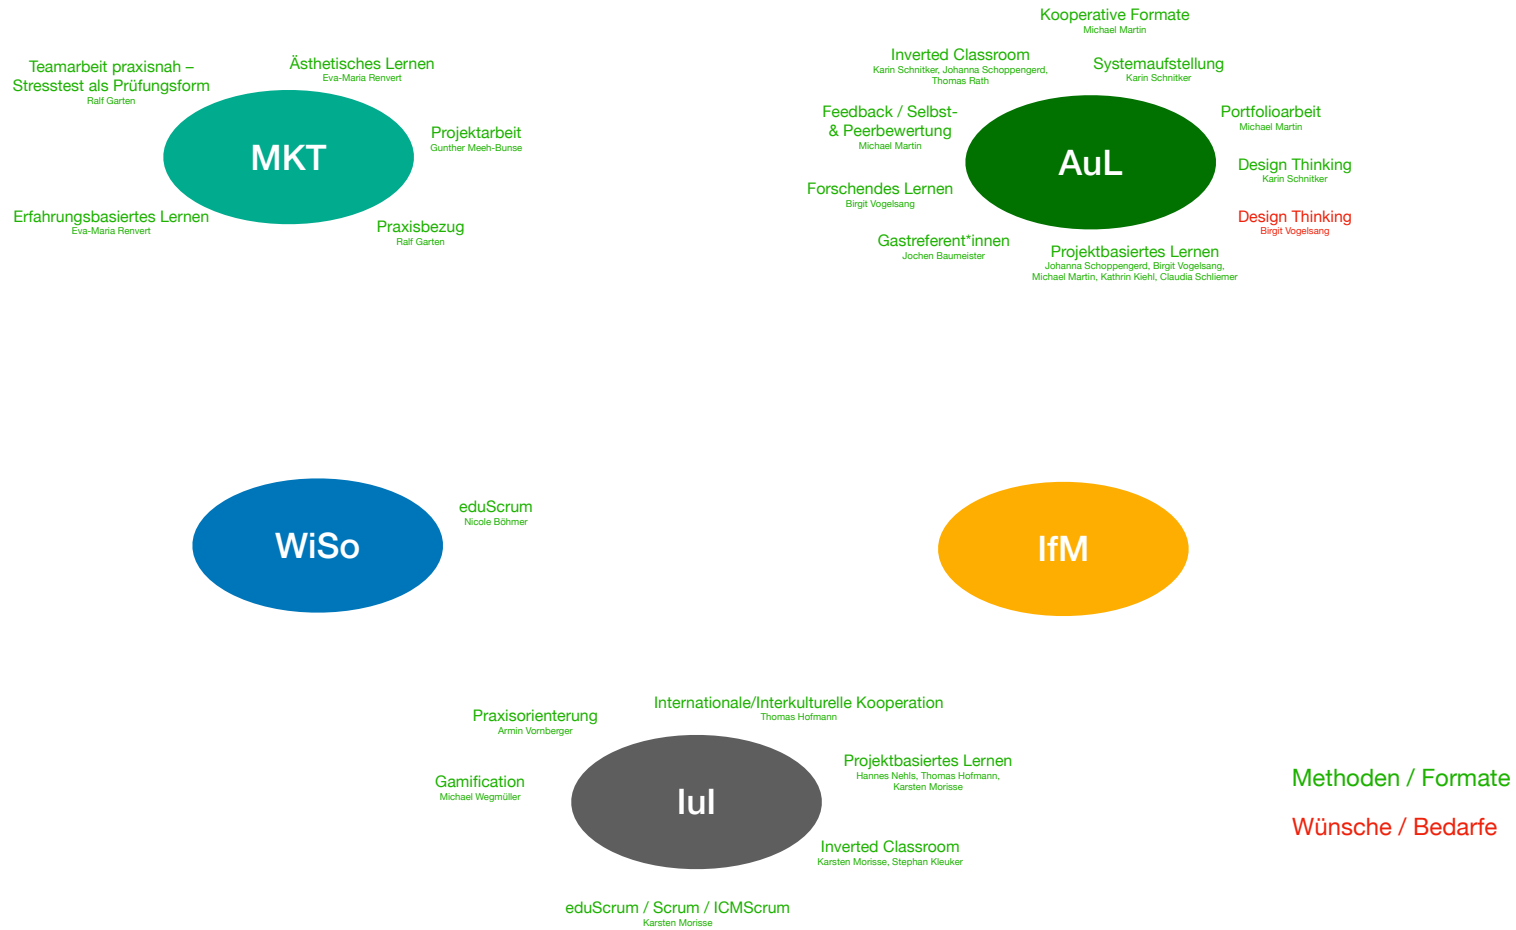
Teamarbeit praxisnah – Stresstest als Prüfungsform
Ralf Garten

Ästhetisches Lernen
Eva-Maria Renvert

MKT

Projektarbeit
Gunther Meeh-Bunse

Erfahrungsbasiertes Lernen
Eva-Maria Renvert

Praxisbezug
Ralf Garten

Kooperative Formate
Michael Martin

Inverted Classroom
Karin Schnitker, Johanna Schoppengerd, Thomas Rath

Systemaufstellung
Karin Schnitker

Feedback / Selbst- & Peerbewertung
Michael Martin

Portfolioarbeit
Michael Martin

AuL

Design Thinking
Karin Schnitker

Forschendes Lernen
Birgit Vogelsang

Design Thinking
Birgit Vogelsang

Gastreferent*innen
Jochen Baumeister

Projektbasiertes Lernen
Johanna Schoppengerd, Birgit Vogelsang, Michael Martin, Kathrin Kiehl, Claudia Schliemer

WiSo

eduScrum
Nicole Böhmer

IfM

Internationale/Interkulturelle Kooperation
Thomas Hofmann

Praxisorienterung
Armin Vornberger

Projektbasiertes Lernen
Hannes Nehls, Thomas Hofmann, Karsten Morisse

Gamification
Michael Wegmüller

IuI

Inverted Classroom
Karsten Morisse, Stephan Kleuker

eduScrum / Scrum / ICMScrum
Karsten Morisse

Methoden / Formate

Wünsche / Bedarfe